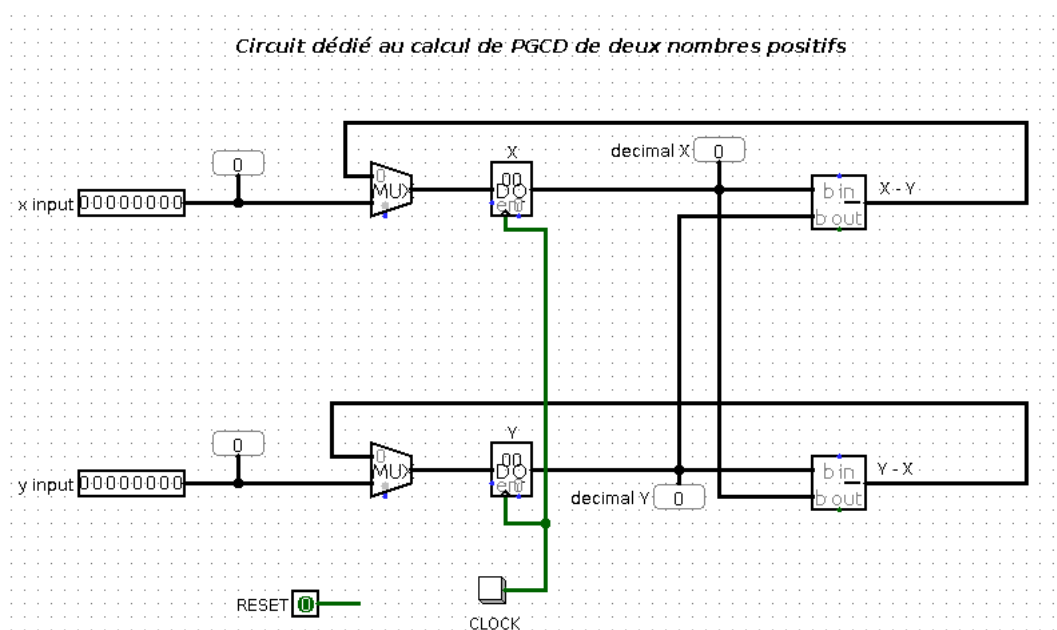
Circuit dédié au calcul de PGCD de deux nombres positifs

x input 00000000

0

0
MUX
1

X
00
D Q
en

decimal X 0

b in
-
b out

X - Y

y input 00000000

0

0
MUX
1

Y
00
D Q
en

decimal Y 0

b in
-
b out

Y - X

RESET 0

CLOCK